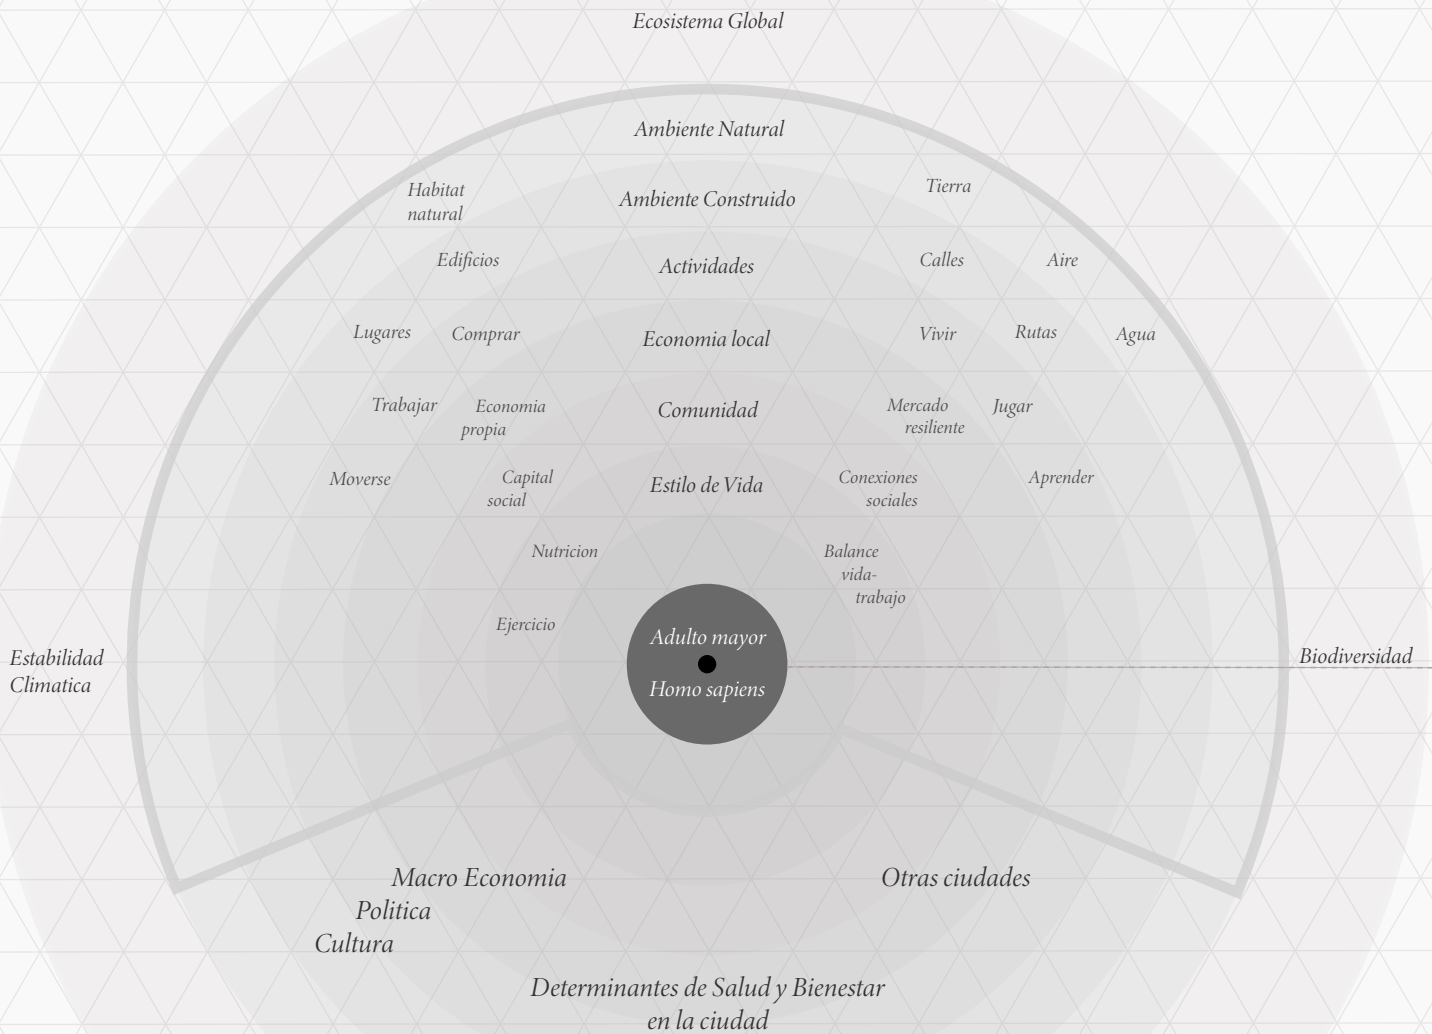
Ecosistema Global

Ambiente Natural

Habitat natural

Ambiente Construido

Tierra

Edificios

Actividades

Calles

Aire

Lugares

Comprar

Economia local

Vivir

Rutas

Agua

Trabajar

Economia propia

Comunidad

Mercado resiliente

Jugar

Moverse

Capital social

Estilo de Vida

Conexiones sociales

Aprender

Nutricion

Balance vida-trabajo

Ejercicio

Adulto mayor

Homo sapiens

Estabilidad Climatica

Biodiversidad

Macro Economia

Politica

Cultura

Otras ciudades

Determinantes de Salud y Bienestar en la ciudad